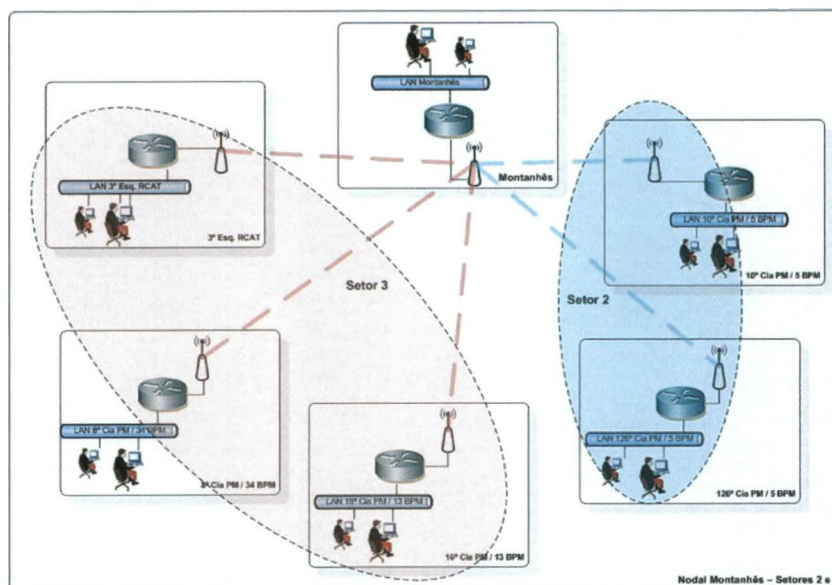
LAN Montanhês

Montanhês

LAN 3º Esq. RCAT

3º Esq. RCAT

LAN 10ª Cia PM / 5 BPM

10ª Cia PM / 5 BPM

Setor 3

Setor 2

LAN 8ª Cia PM / 34 BPM

8ª Cia PM / 34 BPM

LAN 16ª Cia PM / 13 BPM

16ª Cia PM / 13 BPM

LAN 126ª Cia PM / 5 BPM

126ª Cia PM / 5 BPM

Nodal Montanhês – Setores 2 e